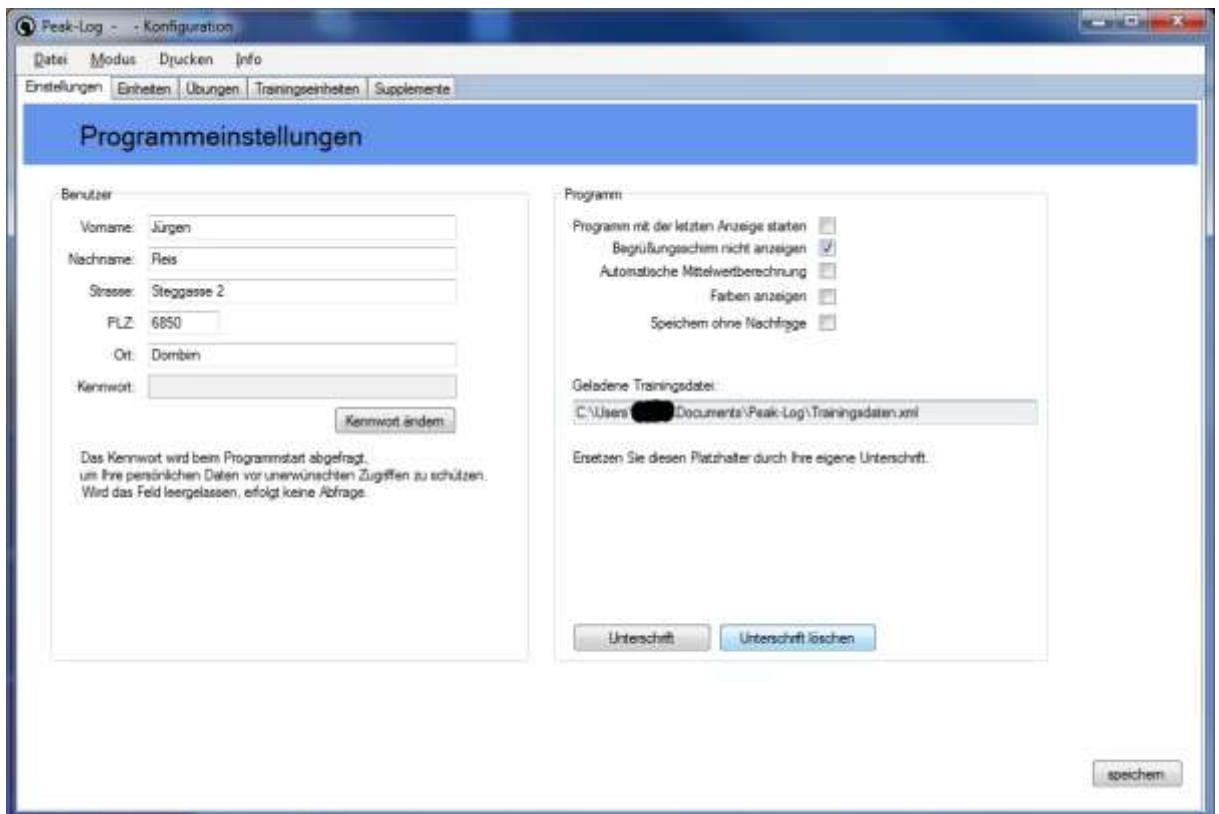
Peak-Log - - Konfiguration

Datei Modus Drucken Info

Einstellungen | Einheiten | Übungen | Trainingseinheiten | Supplemente

Programmeinstellungen

Benutzer

Vorname: Jürgen

Nachname: Reis

Strasse: Steggasse 2

PLZ: 6850

Ort: Dornbirn

Kennwort:

Kennwort ändern

Das Kennwort wird beim Programmstart abgefragt, um Ihre persönlichen Daten vor unerwünschten Zugriffen zu schützen. Wird das Feld leergelassen, erfolgt keine Abfrage.

Programm

Programm mit der letzten Anzeige starten

Begrüßungsschirm nicht anzeigen

Automatische Mittelwertberechnung

Farben anzeigen

Speichern ohne Nachfrage

Geladene Trainingsdatei:

C:\Users\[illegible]\Documents\Peak-Log\Trainingsdaten.xml

Ersetzen Sie diesen Platzhalter durch Ihre eigene Unterschrift.

Unterschrift

Unterschrift löschen

speichern